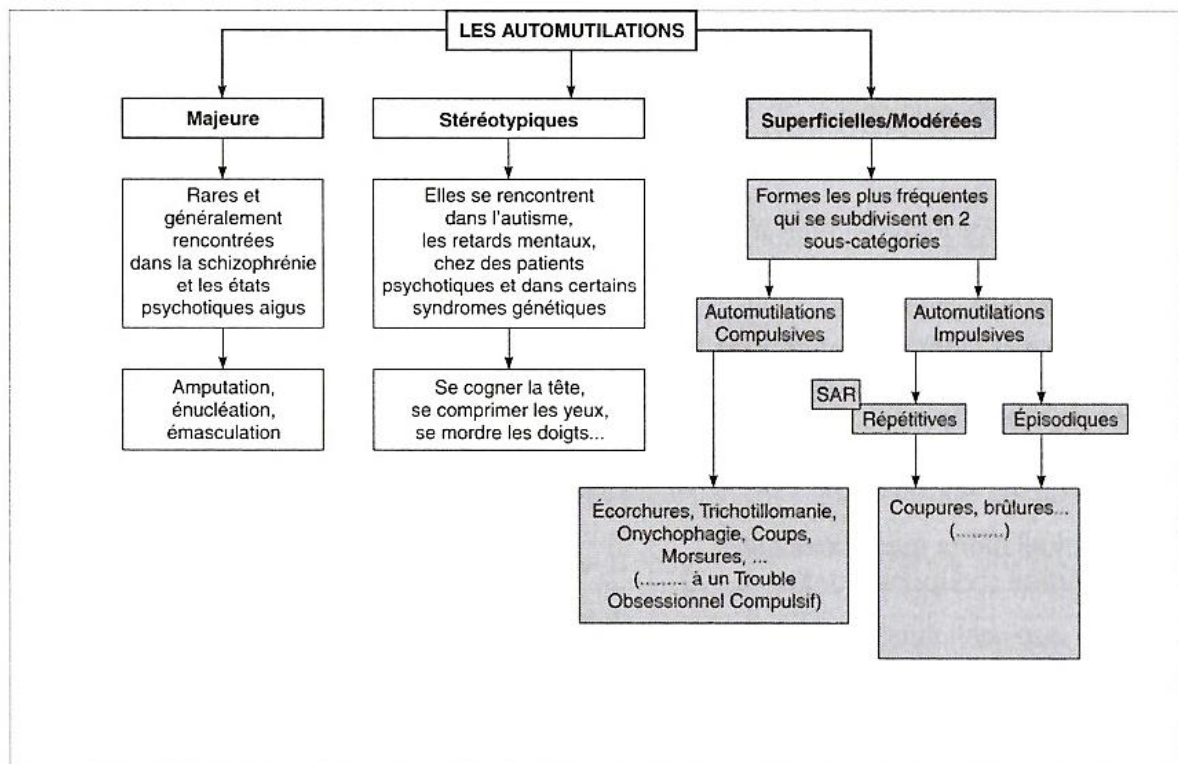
LES AUTOMUTILATIONS

Majeure

Rares et généralement rencontrées dans la schizophrénie et les états psychotiques aigus

Amputation, énucléation, émasculation

Stéréotypiques

Elles se rencontrent dans l'autisme, les retards mentaux, chez des patients psychotiques et dans certains syndromes génétiques

Se cogner la tête, se comprimer les yeux, se mordre les doigts...

Superficielles/Modérées

Formes les plus fréquentes qui se subdivisent en 2 sous-catégories

Automutilations Compulsives

Écorchures, Trichotillomanie, Onychophagie, Coups, Morsures, ... (........ à un Trouble Obsessionnel Compulsif)

Automutilations Impulsives

SAR

Répétitives

Épisodiques

Coupures, brûlures... (.........)